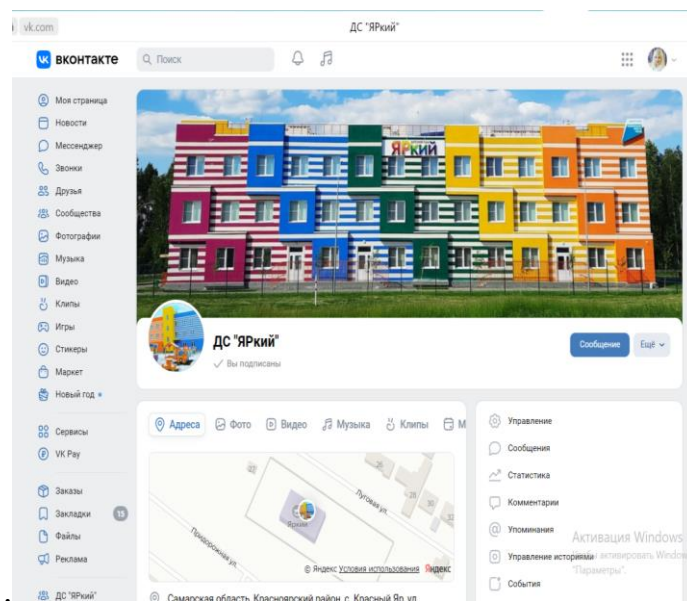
vk.com

ДС "ЯРкий"

вконтакте

Поиск

Моя страница
Новости
Мессенджер
Звонки
Друзья
Сообщества
Фотографии
Музыка
Видео
Клипы
Игры
Стикеры
Маркет
Новый год

Сервисы
VK Pay

Заказы
Закладки 15
Файлы
Реклама

ДС "ЯРкий"

ЯРкий

ДС "ЯРкий"
Вы подписаны

Сообщение
Ещё

Адреса
Фото
Видео
Музыка
Клипы
М

Луговая ул.
Приозерная ул.
ЯРкий
© Яндекс Условия использования Яндекс

Самарская область, Красноярский район, с. Красный Яр, ул.

Управление
Сообщения
Статистика
Комментарии
Упоминания
Управление историями
События

Активация Windows
Чтобы активировать Window
"Параметры".